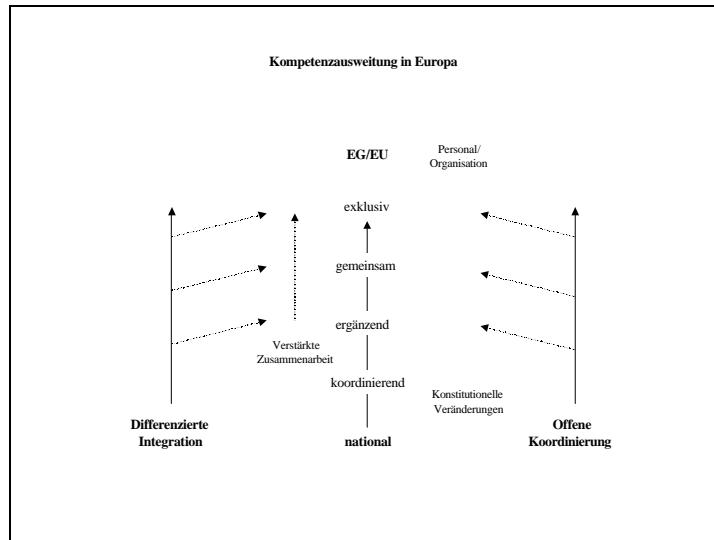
Kompetenzausweitung in Europa

EG/EU

Personal/
Organisation

exklusiv

gemeinsam

ergänzend

Verstärkte
Zusammenarbeit

koordinierend

Konstitutionelle
Veränderungen

Differenzierte
Integration

national

Offene
Koordinierung